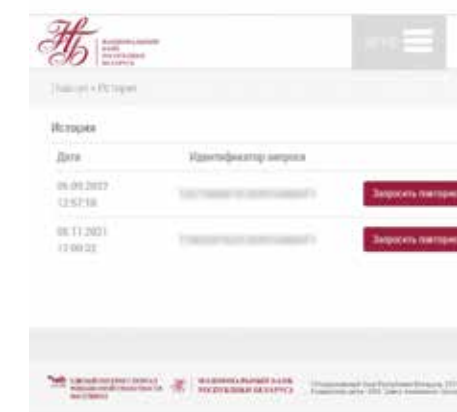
НАЦИОНАЛЬНЫЙ БАНК РЕСПУБЛИКИ БЕЛАРУСЬ

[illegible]

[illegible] • История

История

| Дата | Идентификатор запроса | |
|---|---|---|
| 05.09.2017 12:57:58 | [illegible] | Запросить повторно |
| 08.11.2021 13:00:02 | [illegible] | Запросить повторно |

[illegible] НАЦИОНАЛЬНЫЙ БАНК РЕСПУБЛИКИ БЕЛАРУСЬ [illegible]